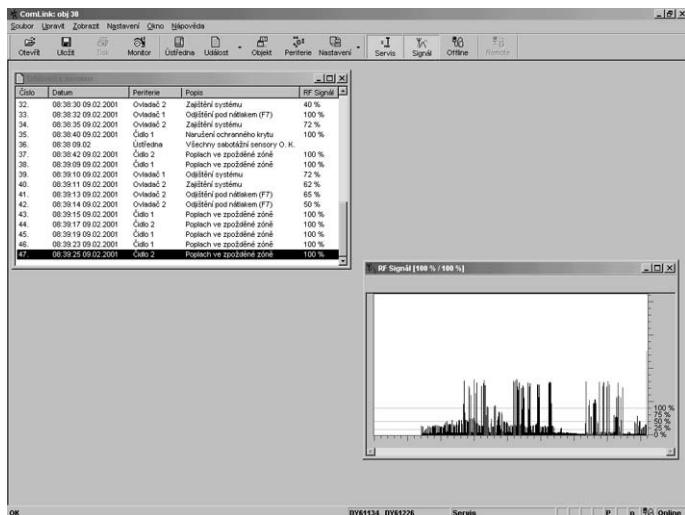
ComLink: obj 38

Soubor Upravit Zobrazit Nastavení Okno Nápověda

Otevřít Uložit Tisk Monitor Ústředna Událost Objekt Periferie Nastavení Servis Signál Offline Remote

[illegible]

| Číslo | Datum | Periferie | Popis | RF Signál |
|---|---|---|---|---|
| 32. | 08:38:30 09.02.2001 | Ovladač 2 | Zajištění systému | 40 % |
| 33. | 08:38:32 09.02.2001 | Ovladač 1 | Odjištění pod nátlakem (F7) | 100 % |
| 34. | 08:38:35 09.02.2001 | Ovladač 2 | Zajištění systému | 72 % |
| 35. | 08:38:40 09.02.2001 | Čidlo 1 | Narušení ochranného krytu | 100 % |
| 36. | 08:38:09.02 | Ústředna | Všechny sabotážní sensory O. K. | |
| 37. | 08:38:42 09.02.2001 | Čidlo 2 | Poplach ve zpožděné zóně | 100 % |
| 38. | 08:39:09 09.02.2001 | Čidlo 1 | Poplach ve zpožděné zóně | 100 % |
| 39. | 08:39:10 09.02.2001 | Ovladač 1 | Odjištění systému | 72 % |
| 40. | 08:39:11 09.02.2001 | Ovladač 2 | Zajištění systému | 62 % |
| 41. | 08:39:13 09.02.2001 | Ovladač 2 | Odjištění pod nátlakem (F7) | 65 % |
| 42. | 08:39:14 09.02.2001 | Ovladač 2 | Odjištění pod nátlakem (F7) | 50 % |
| 43. | 08:39:15 09.02.2001 | Čidlo 1 | Poplach ve zpožděné zóně | 100 % |
| 44. | 08:39:17 09.02.2001 | Čidlo 2 | Poplach ve zpožděné zóně | 100 % |
| 45. | 08:39:19 09.02.2001 | Čidlo 1 | Poplach ve zpožděné zóně | 100 % |
| 46. | 08:39:23 09.02.2001 | Čidlo 1 | Poplach ve zpožděné zóně | 100 % |
| 47. | 08:39:25 09.02.2001 | Čidlo 2 | Poplach ve zpožděné zóně | 100 % |

RF Signál [100 % / 100 %]

100 %
75 %
50 %
25 %
0 %

OK DY61134 DY61226 Servis P n Online